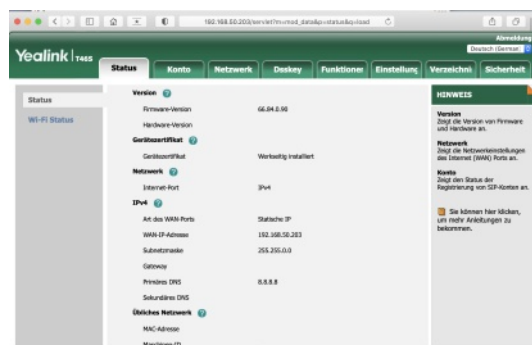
192.168.50.203/servlet?m=mod_data&p=status&q=load

Abmeldung
Deutsch (German)

Yealink T46S

Status | Konto | Netzwerk | Dsskey | Funktionen | Einstellung | Verzeichnis | Sicherheit

Status
Wi-Fi Status

Version
Firmware-Version 66.84.0.90
Hardware-Version

Gerätezertifikat
Gerätezertifikat Werkseitig installiert

Netzwerk
Internet-Port IPv4

IPv4
Art des WAN-Ports Statische IP
WAN-IP-Adresse 192.168.50.203
Subnetzmaske 255.255.0.0
Gateway
Primäres DNS 8.8.8.8
Sekundäres DNS

Übliches Netzwerk
MAC-Adresse
Maschinen-ID

HINWEIS

Version
Zeigt die Version von Firmware und Hardware an.

Netzwerk
Zeigt die Netzwerkeinstellungen des Internet (WAN) Ports an.

Konto
Zeigt den Status der Registrierung von SIP-Konten an.

Sie können hier klicken, um mehr Anleitungen zu bekommen.